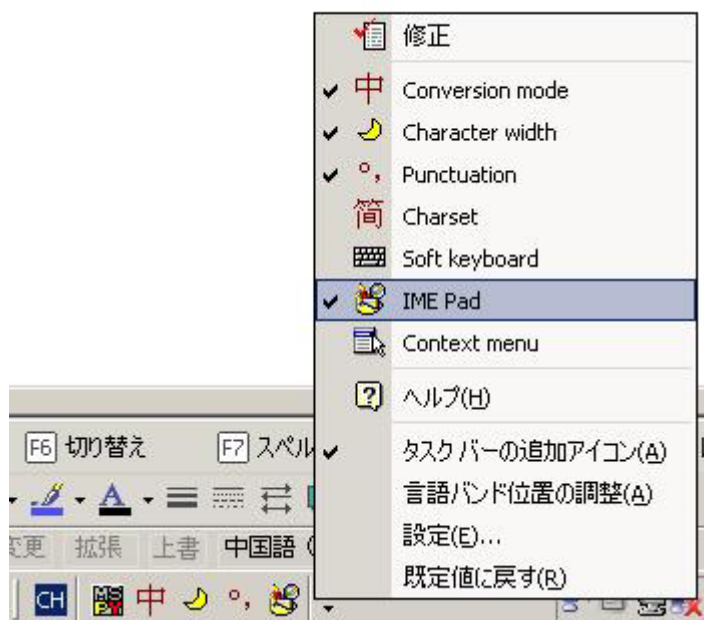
修正
中 Conversion mode
Character width
°, Punctuation
简 Charset
Soft keyboard
IME Pad
Context menu
ヘルプ(H)
タスク バーの追加アイコン(A)
言語バンド位置の調整(A)
設定(E)...
既定値に戻す(R)

F6 切り替え
F7 スペル
変更 拡張 上書 中国語
CH 中 °,